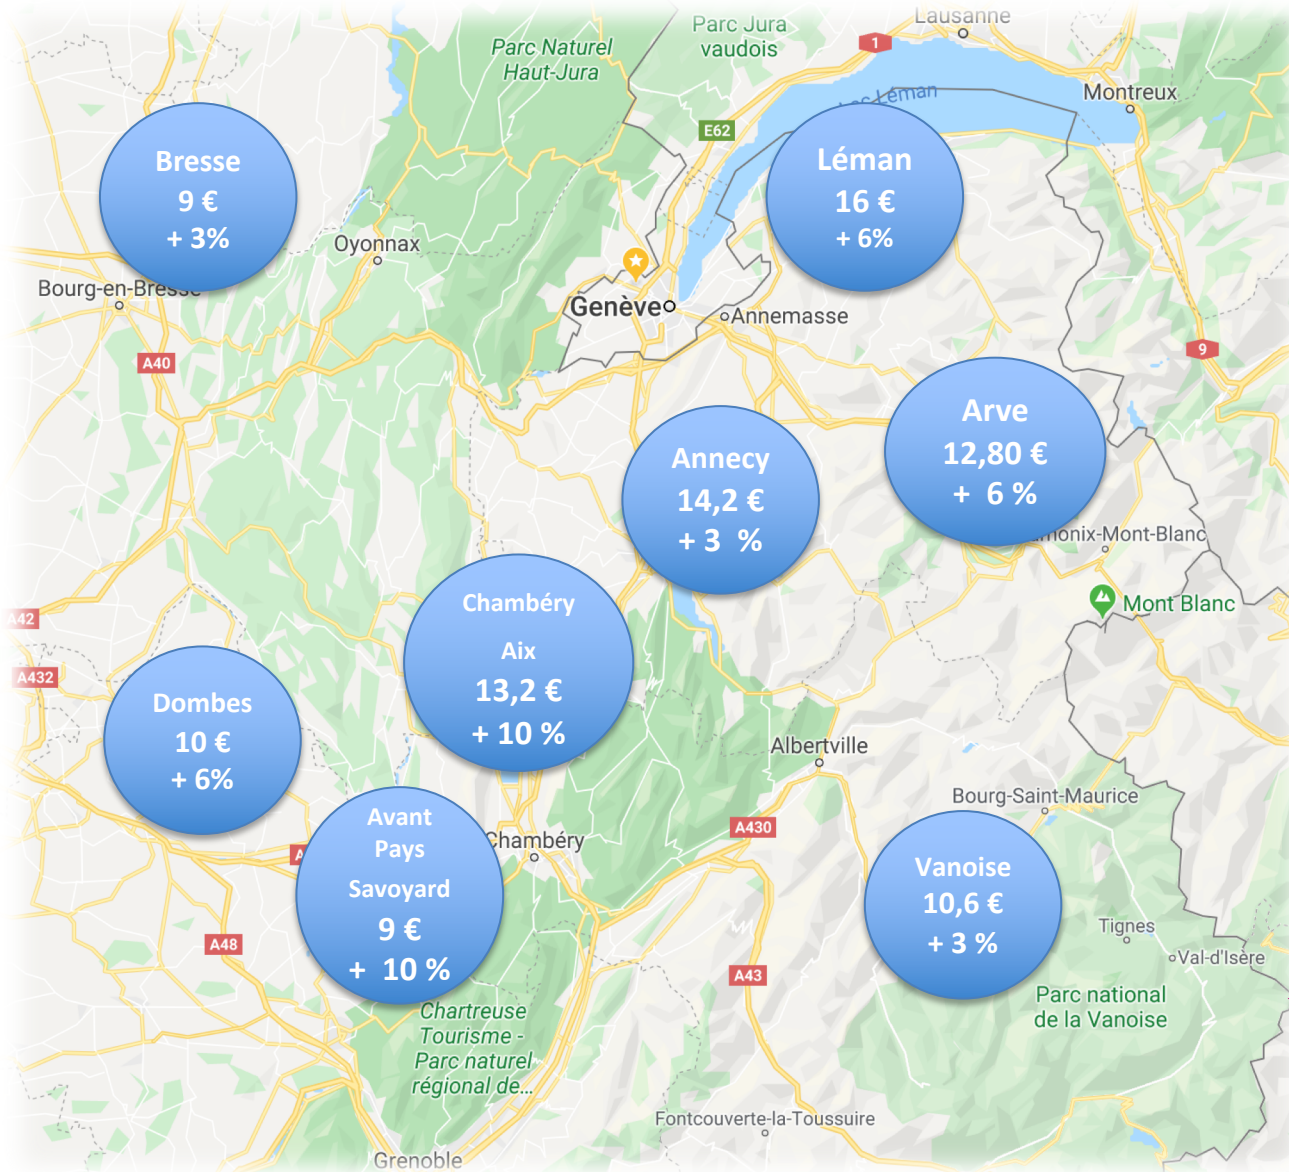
Parc Naturel Haut-Jura

Parc Jura vaudois

Lausanne

1

E62

Lac Léman

Montreux

Bresse
9 €
+ 3%

Léman
16 €
+ 6%

Oyonnax

Bourg-en-Bresse

Genève

Annemasse

A40

9

Arve
12,80 €
+ 6 %

Annecy
14,2 €
+ 3 %

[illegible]onix-Mont-Blanc

Mont Blanc

A42

Chambéry
Aix
13,2 €
+ 10 %

A432

Dombes
10 €
+ 6%

Albertville

Bourg-Saint-Maurice

Avant Pays Savoyard
9 €
+ 10 %

Chambéry

A430

A

Vanoise
10,6 €
+ 3 %

A48

Tignes

Val-d'Isère

A43

Chartreuse Tourisme - Parc naturel régional de...

Parc national de la Vanoise

Fontcouverte-la-Toussuire

Grenoble